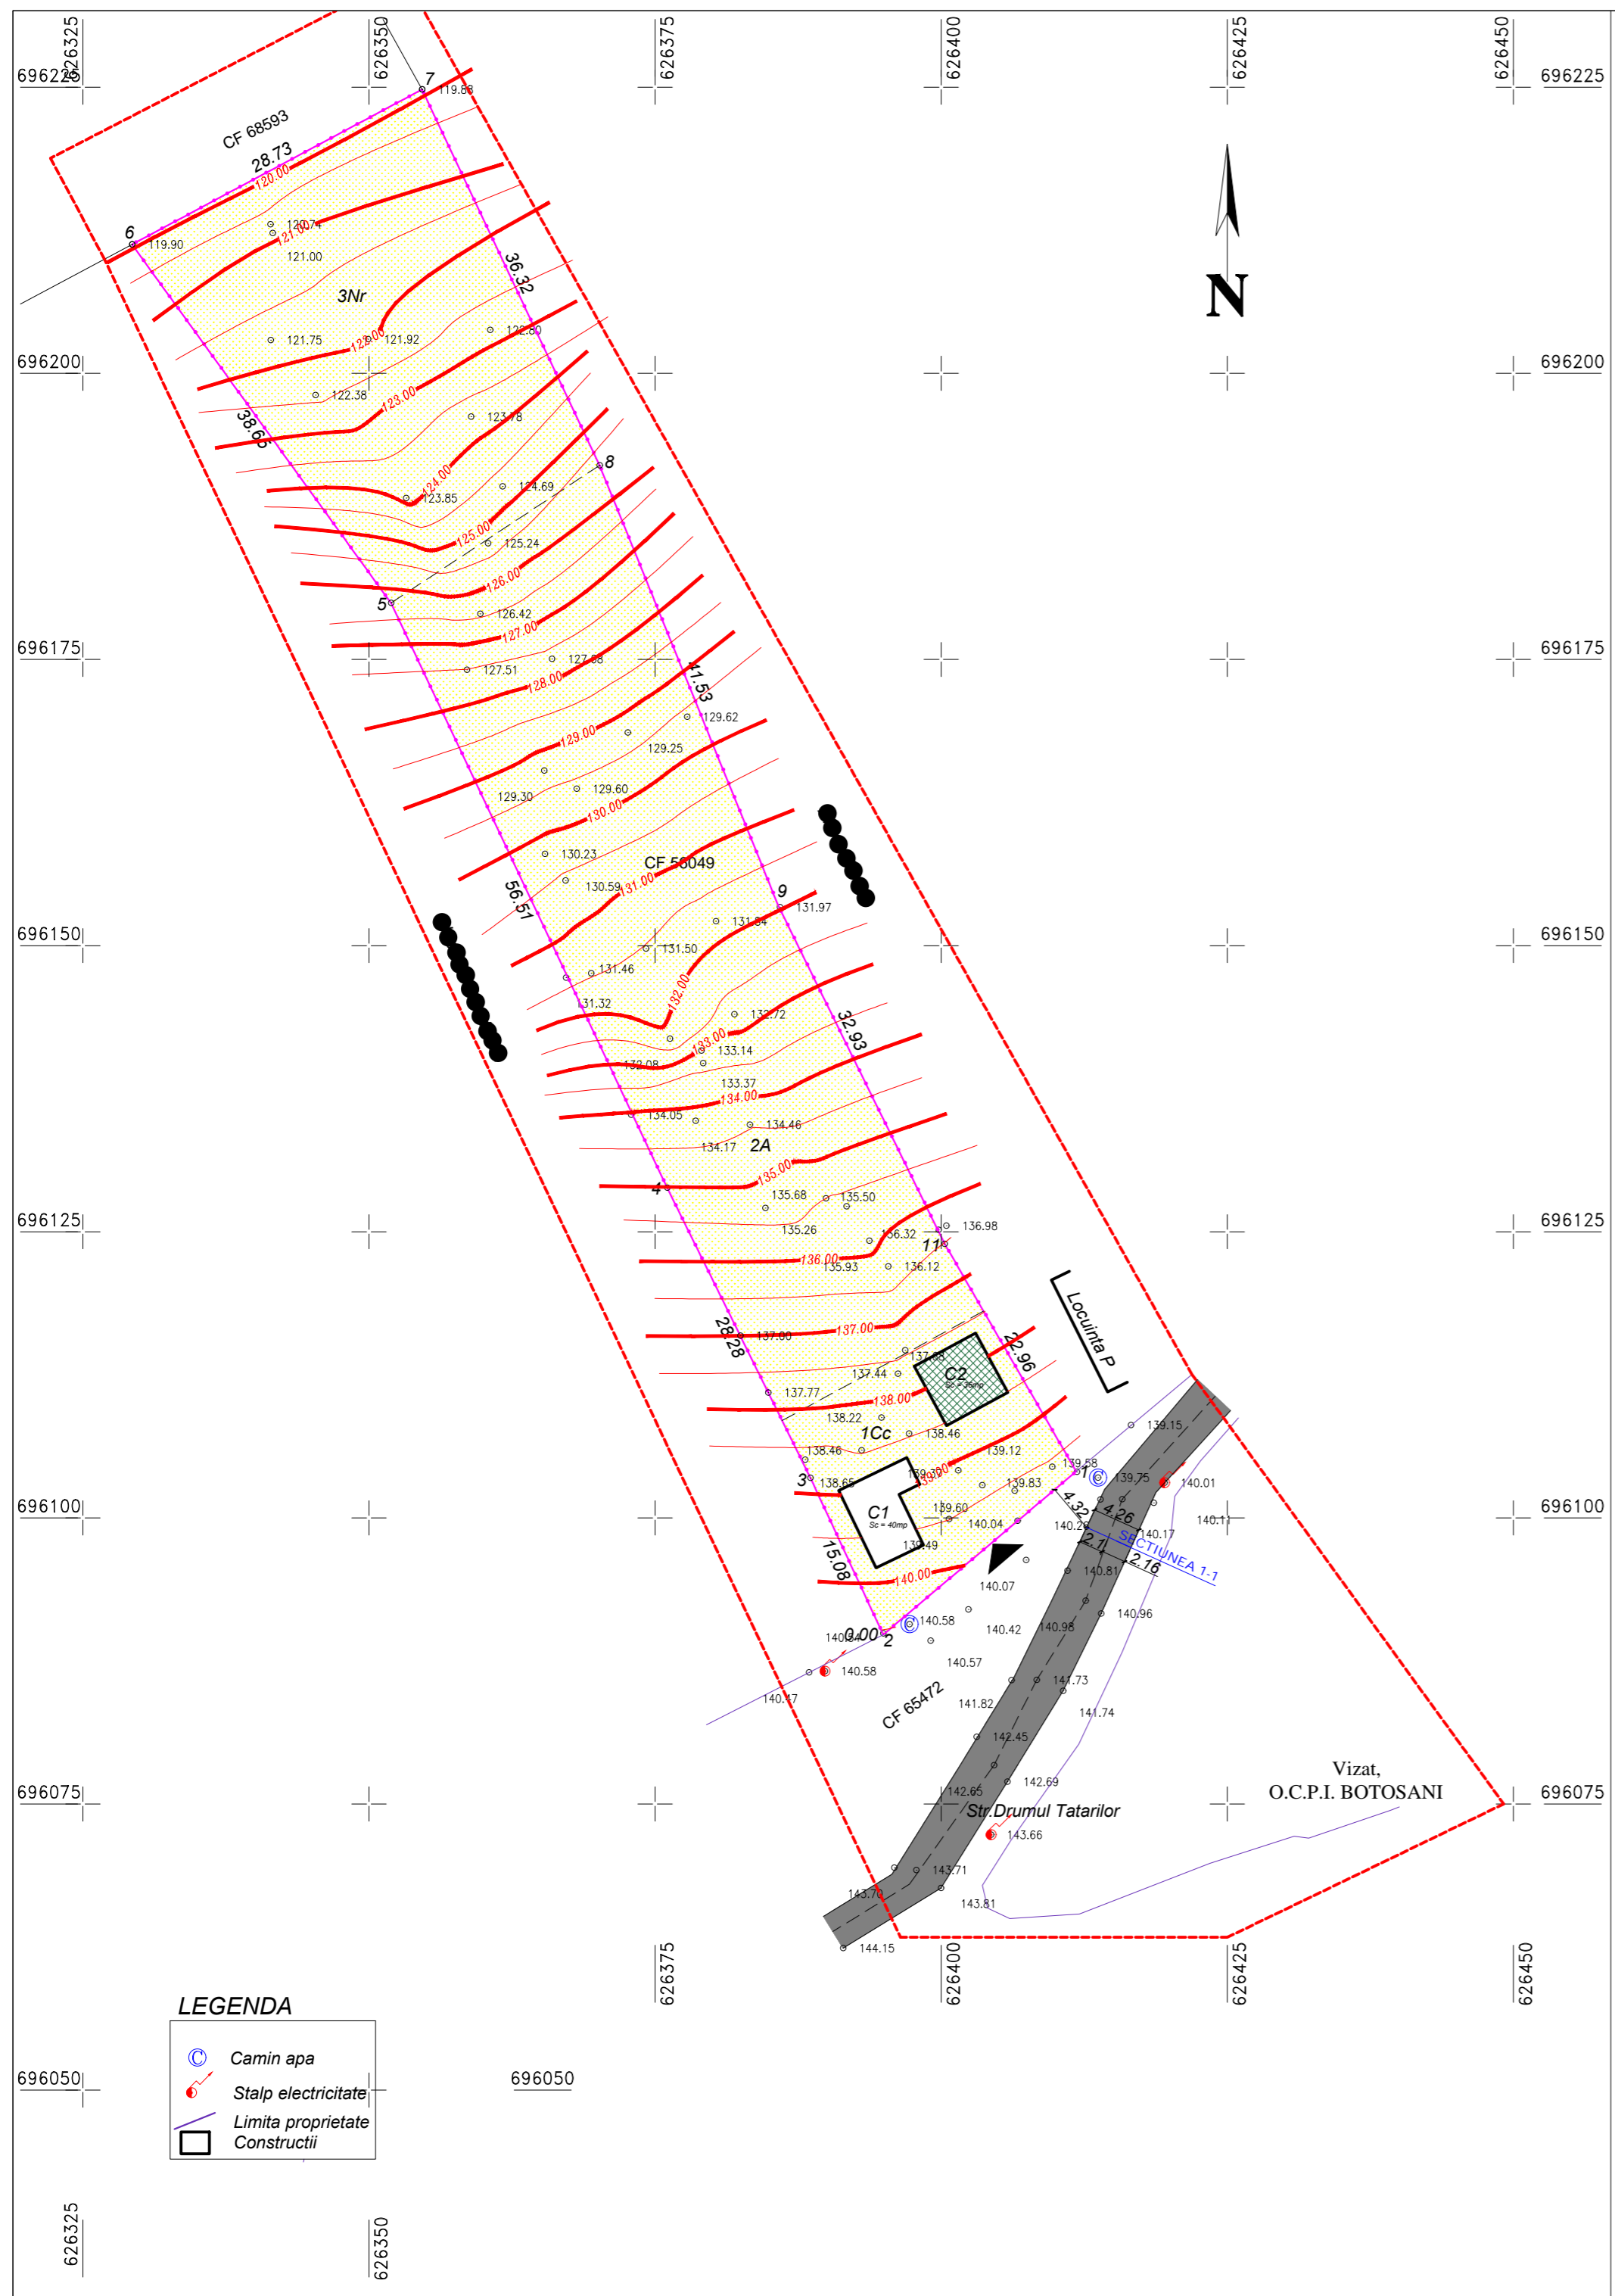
626325
626350
626375
626400
626425
626450
696225
696225
7
119.88
CF 68593
28.73
120.00
6
119.90
120.74
121.00
121.00
36.32
N
3Nr
121.75
122.00
121.92
122.80
696200
696200
122.38
123.00
38.65
123.78
8
124.00
123.85
124.69
125.00
125.24
126.00
5
126.42
127.00
696175
696175
127.51
127.68
128.00
41.53
129.62
129.00
129.25
129.30
129.60
130.00
130.23
CF 56049
130.59
131.00
9
131.97
56.51
131.64
696150
696150
131.50
131.46
132.00
131.32
132.72
32.93
133.00
133.14
132.08
133.37
134.00
134.05
134.46
134.17
2A
135.00
4
135.68
135.50
696125
696125
135.26
136.32
136.98
11
136.00
135.93
136.12
Locuinta P
137.00
28.28
137.00
137.63
22.96
C2
137.44
137.77
138.00
138.22
1Cc
138.46
138.46
139.12
139.15
3
138.65
139.00
139.58
139.83
1
139.75
140.01
696100
696100
C1
Sc = 40mp
139.60
4.32
140.04
140.20
4.26
140.17
140.11
15.08
139.49
2.11
SECTIUNEA 1-1
2.16
140.81
140.07
140.00
140.58
140.96
140.34
0.00
2
140.42
140.98
140.58
140.57
140.47
141.73
CF 65472
141.82
141.74
142.45
Vizat,
O.C.P.I. BOTOSANI
142.69
696075
142.65
696075
Str.Drumul Tatarilor
143.66
143.71
143.70
143.81
144.15
626375
626400
626425
626450
LEGENDA
Camin apa
Stalp electricitate
Limita proprietate
Constructii
696050
696050
626325
626350